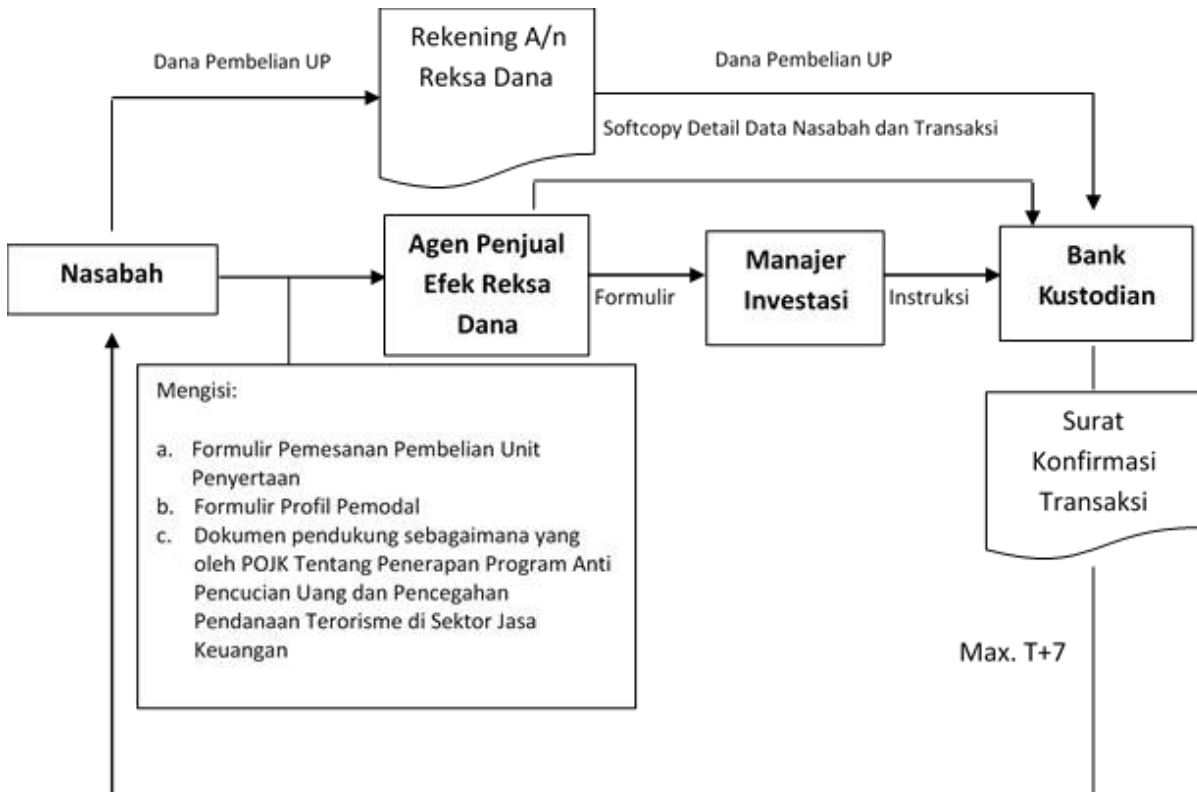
Dana Pembelian UP

Rekening A/n Reksa Dana

Dana Pembelian UP

Softcopy Detail Data Nasabah dan Transaksi

Nasabah

Agen Penjual Efek Reksa Dana

Formulir

Manajer Investasi

Instruksi

Bank Kustodian

Mengisi:

a. Formulir Pemesanan Pembelian Unit Penyertaan
b. Formulir Profil Pemodal
c. Dokumen pendukung sebagaimana yang oleh POJK Tentang Penerapan Program Anti Pencucian Uang dan Pencegahan Pendanaan Terorisme di Sektor Jasa Keuangan

Surat Konfirmasi Transaksi

Max. T+7